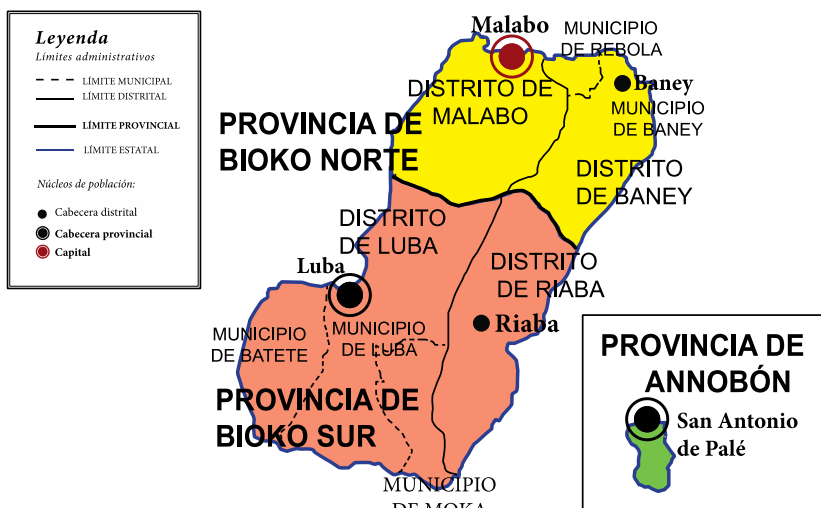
Leyenda
Límites administrativos
LÍMITE MUNICIPAL
LÍMITE DISTRITAL
LÍMITE PROVINCIAL
LÍMITE ESTATAL

Núcleos de población:
Cabecera distrital
Cabecera provincial
Capital

Malabo
MUNICIPIO DE REBOLA
DISTRITO DE MALABO
Baney
MUNICIPIO DE BANEY
PROVINCIA DE BIOKO NORTE
DISTRITO DE BANEY
DISTRITO DE LUBA
Luba
DISTRITO DE RIABA
MUNICIPIO DE BATETE
MUNICIPIO DE LUBA
Riaba
PROVINCIA DE BIOKO SUR
MUNICIPIO DE MOKA
PROVINCIA DE ANNOBÓN
San Antonio de Palé